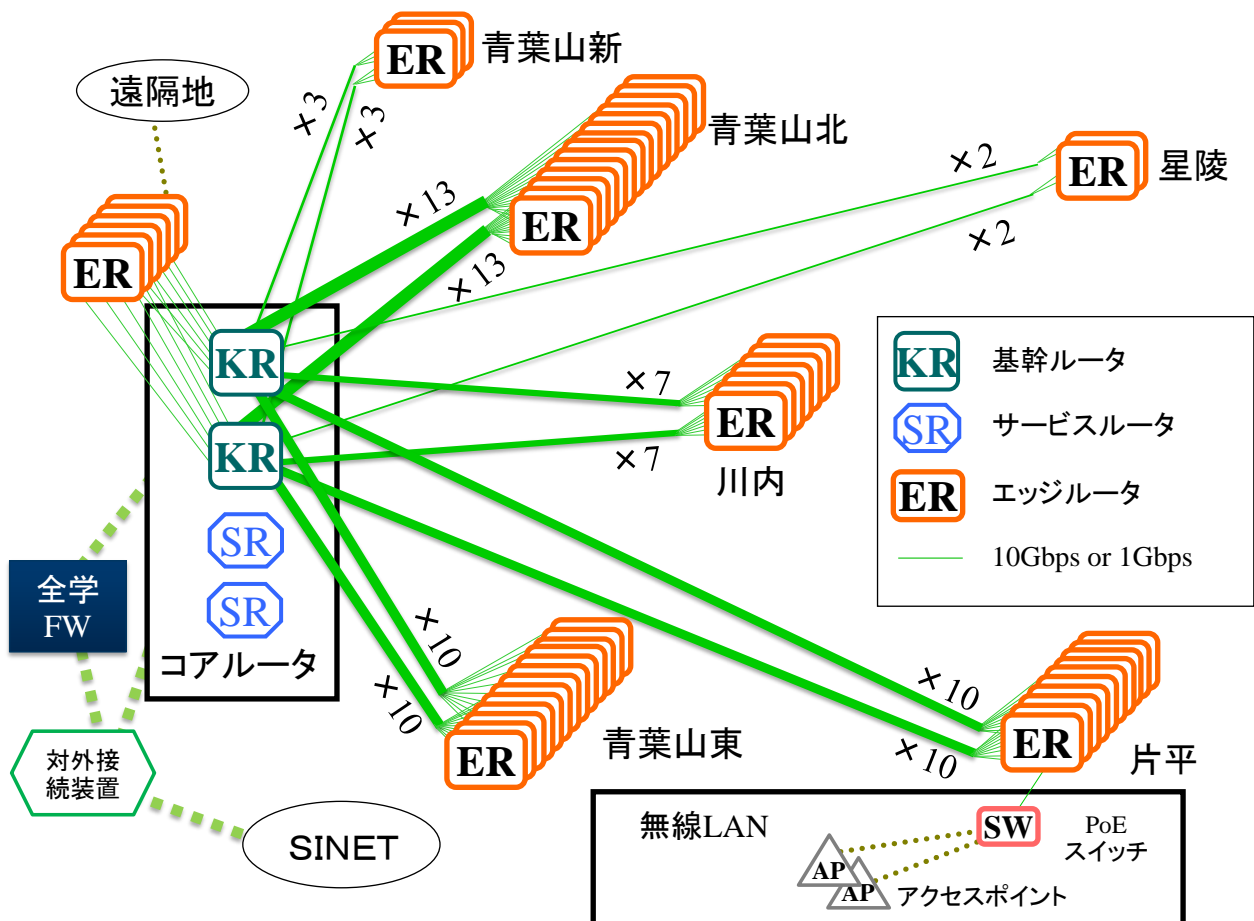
遠隔地

ER

ER 青葉山新

×3

×3

ER 青葉山北

×13

×13

ER 星陵

×2

×2

KR

KR

SR

SR

コアルータ

ER

×7

×7

川内

KR 基幹ルータ

SR サービスルータ

ER エッジルータ

10Gbps or 1Gbps

全学
FW

対外接
続装置

SINET

×10

×10

ER

青葉山東

×10

×10

ER

片平

無線LAN

SW

PoE
スイッチ

AP

AP

アクセスポイント